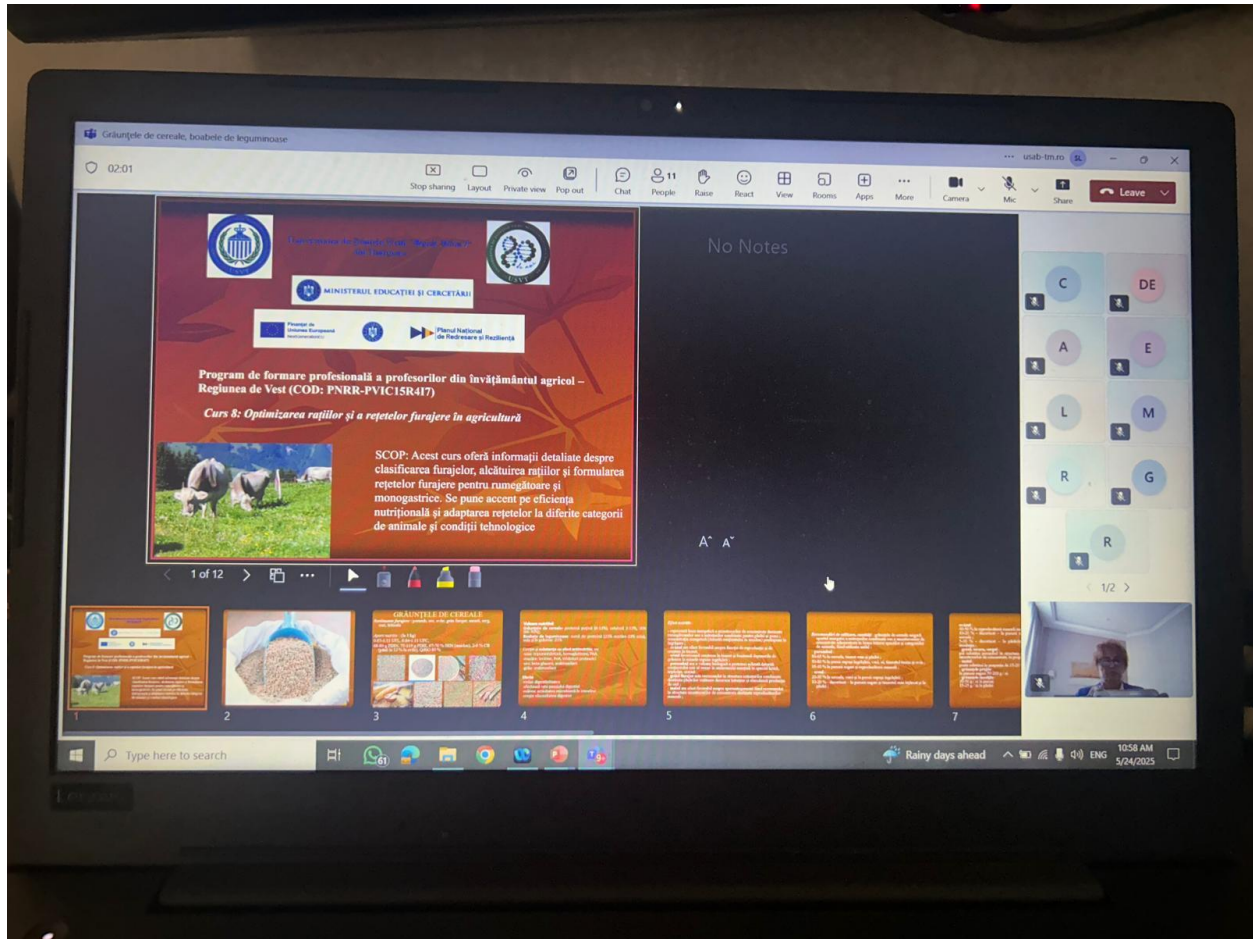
Grăunțele de cereale, boabele de leguminoase

02:01

Stop sharing Layout Private view Pop out Chat 11 People Raise React View Rooms Apps More Camera Mic Share Leave

... usab-tm.ro SL

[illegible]

MINISTERUL EDUCAȚIEI ȘI CERCETĂRII

Finanțat de Uniunea Europeană NextGenerationEU

Planul Național de Redresare și Reziliență

Program de formare profesională a profesorilor din învățământul agricol – Regiunea de Vest (COD: PNRR-PVIC15R4I7)

Curs 8: Optimizarea rațiilor și a rețetelor furajere în agricultură

SCOP: Acest curs oferă informații detaliate despre clasificarea furajelor, alcătuirea rațiilor și formularea rețetelor furajere pentru rumegătoare și monogastrice. Se pune accent pe eficiența nutrițională și adaptarea rețetelor la diferite categorii de animale și condiții tehnologice

No Notes

A A

1 of 12

C DE A E L M R G R

1/2

1 2 3 4 5 6 7

GRĂUNȚELE DE CEREALE

Type here to search

61

Rainy days ahead ENG 10:58 AM 5/24/2025